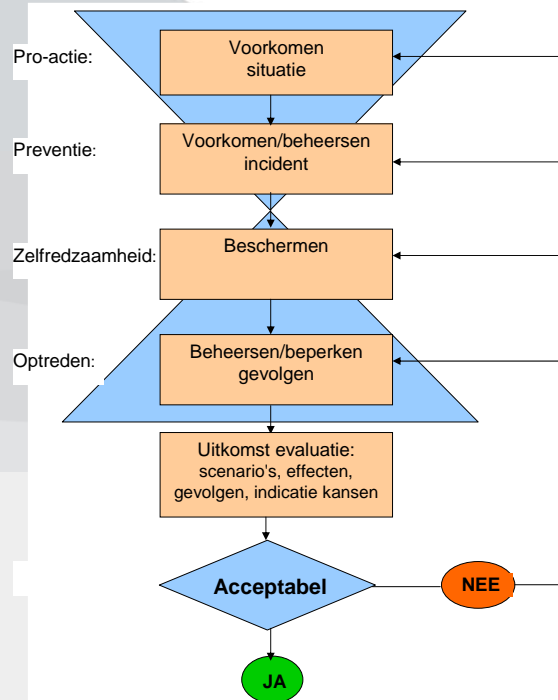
Pro-actie:

Voorkomen situatie

Preventie:

Voorkomen/beheersen incident

Zelfredzaamheid:

Beschermen

Optreden:

Beheersen/beperken gevolgen

Uitkomst evaluatie: scenario's, effecten, gevolgen, indicatie kansen

Acceptabel

NEE

JA